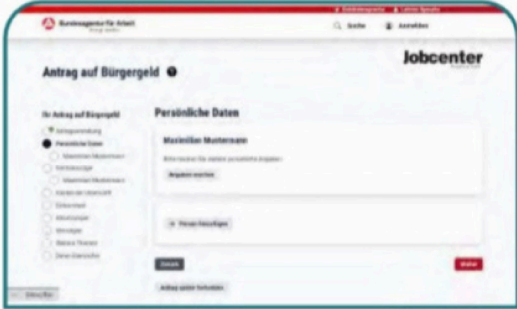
Bundesagentur für Arbeit

Suche

Anmelden

Jobcenter

Antrag auf Bürgergeld

Ihr Antrag auf Bürgergeld

Persönliche Daten

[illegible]

Persönliche Daten

Maximilian Mustermann

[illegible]

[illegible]

Maximilian Mustermann

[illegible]

Maximilian Mustermann

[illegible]

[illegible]

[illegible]

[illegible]

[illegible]

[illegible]

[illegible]

Person hinzufügen

Zurück

Weiter

Antrag später fortsetzen

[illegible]